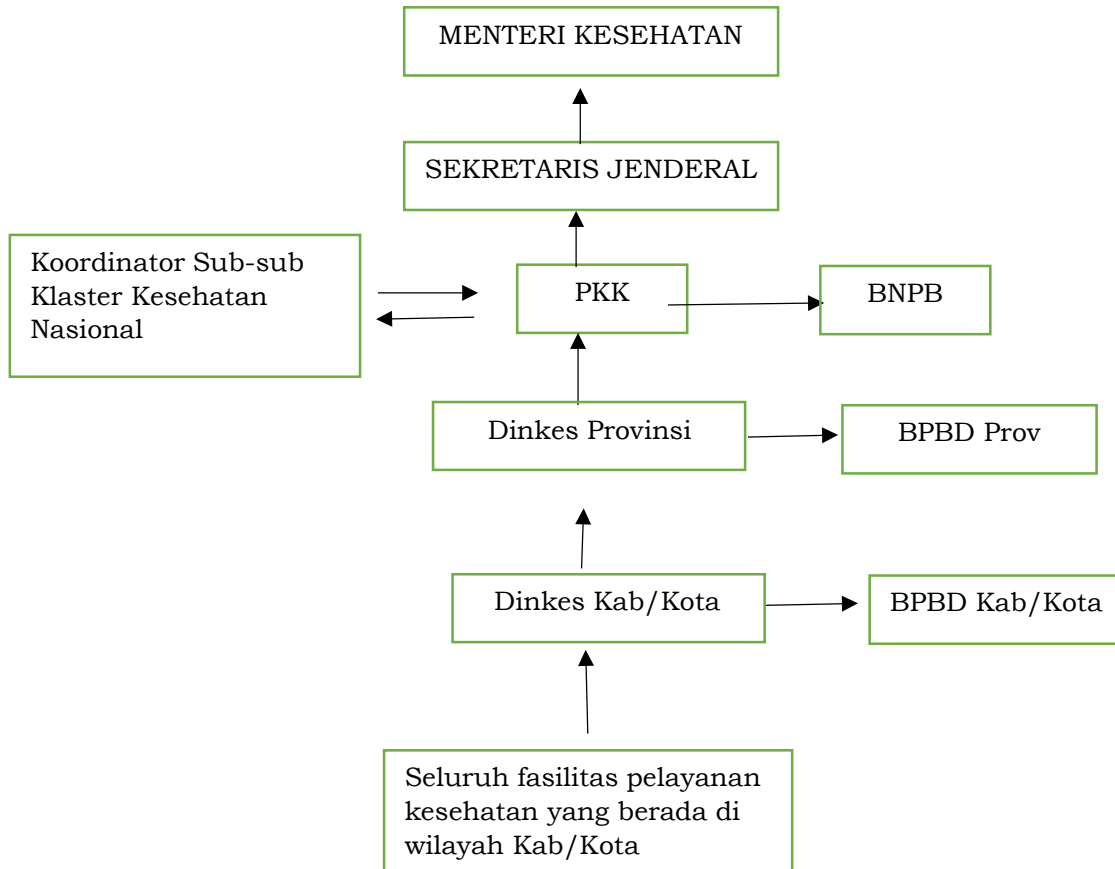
MENTERI KESEHATAN

SEKRETARIS JENDERAL

Koordinator Sub-sub Klaster Kesehatan Nasional

PKK

BNPB

Dinkes Provinsi

BPBD Prov

Dinkes Kab/Kota

BPBD Kab/Kota

Seluruh fasilitas pelayanan kesehatan yang berada di wilayah Kab/Kota